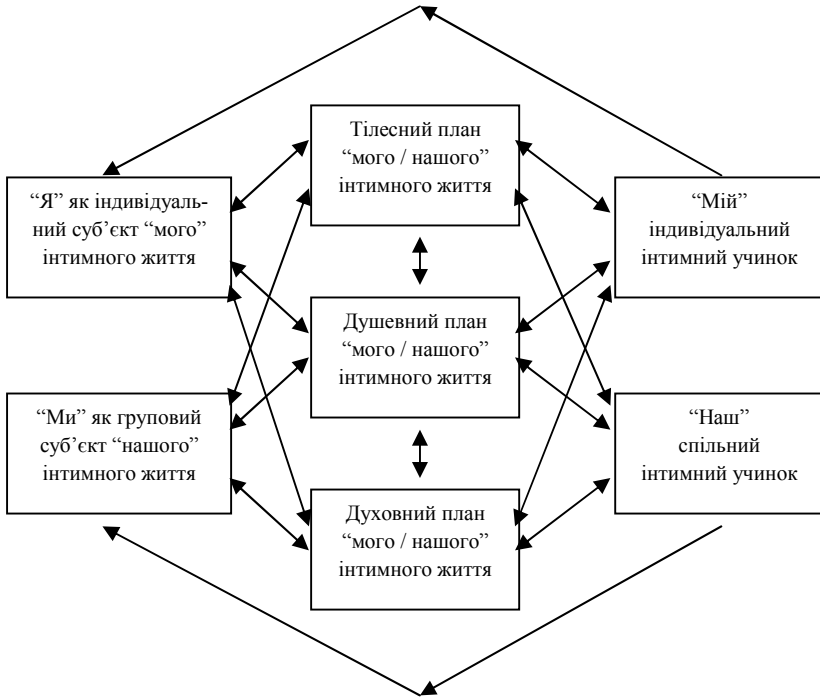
Тілесний план "мого / нашого" інтимного життя

"Я" як індивідуальний суб'єкт "мого" інтимного життя

"Мій" індивідуальний інтимний учинок

Душевний план "мого / нашого" інтимного життя

"Ми" як груповий суб'єкт "нашого" інтимного життя

"Наш" спільний інтимний учинок

Духовний план "мого / нашого" інтимного життя